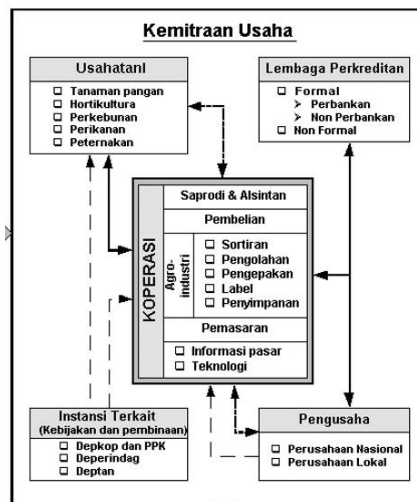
Kemitraan Usaha

Usahatani
- Tanaman pangan
- Hortikultura
- Perkebunan
- Perikanan
- Peternakan

Lembaga Perkreditan
- Formal
  - Perbankan
  - Non Perbankan
- Non Formal

KOPERASI

Saprodi & Alsintan

Pembelian

Agro-industri
- Sortiran
- Pengolahan
- Pengepakan
- Label
- Penyimpanan

Pemasaran

- Informasi pasar
- Teknologi

Instansi Terkait
(Kebijakan dan pembinaan)
- Depkop dan PPK
- Deperindag
- Deptan

Pengusaha
- Perusahaan Nasional
- Perusahaan Lokal